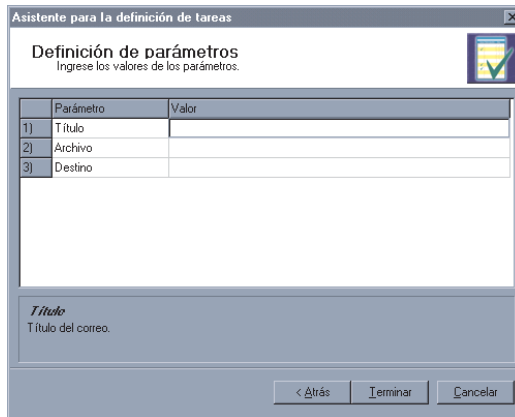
Asistente para la definición de tareas

Definición de parámetros
Ingrese los valores de los parámetros.

| | Parámetro | Valor |
|---|---|---|
| 1) | Título | |
| 2) | Archivo | |
| 3) | Destino | |

Título
Título del correo.

< Atrás | Terminar | Cancelar